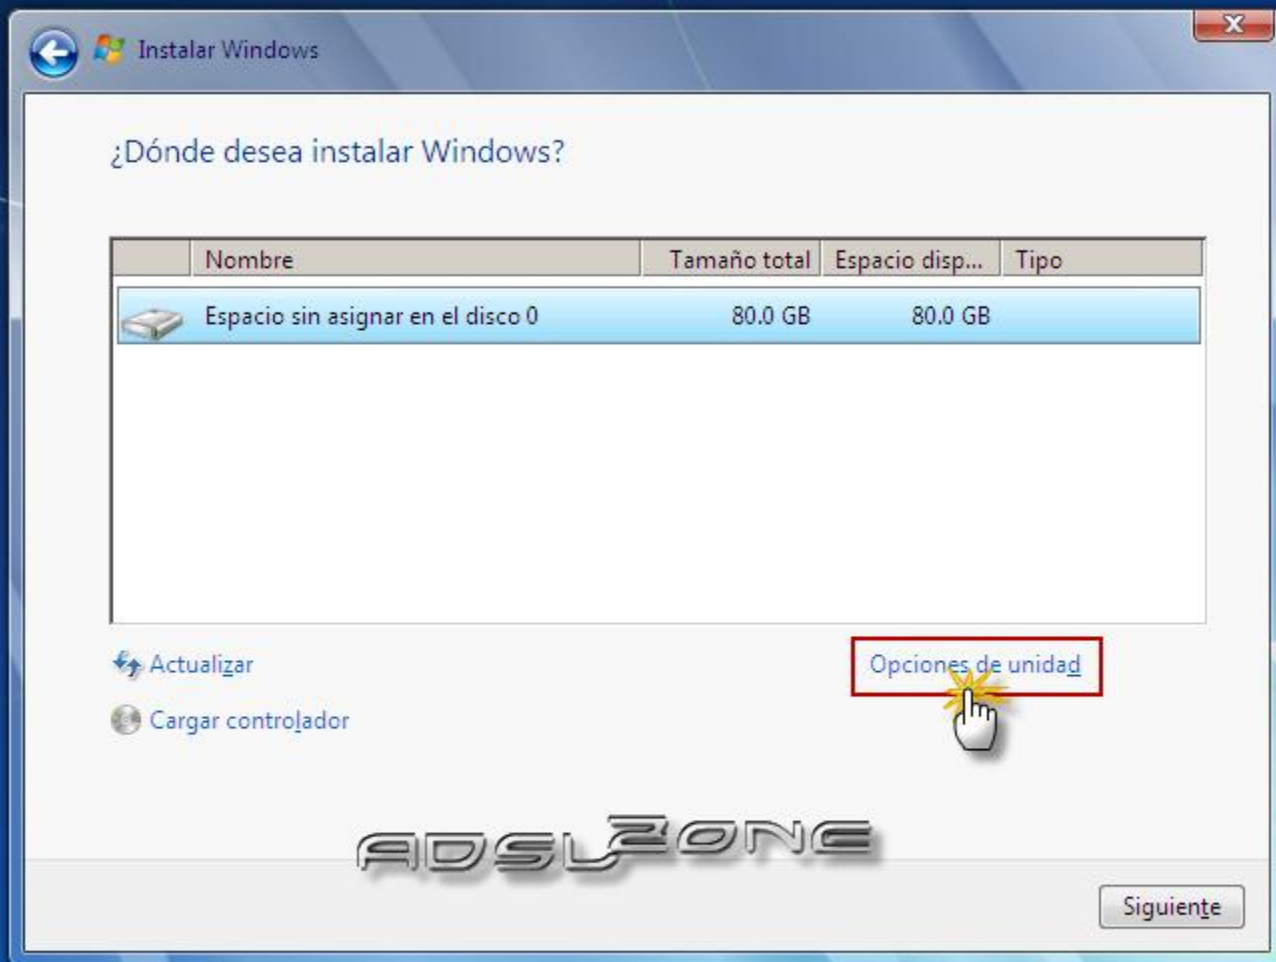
Instalar Windows

¿Dónde desea instalar Windows?

| | Nombre | Tamaño total | Espacio disp... | Tipo |
|---|---|---|---|---|
| | Espacio sin asignar en el disco 0 | 80.0 GB | 80.0 GB | |

Actualizar

Cargar controlador

Opciones de unidad

ADSLZONE

Siguiente